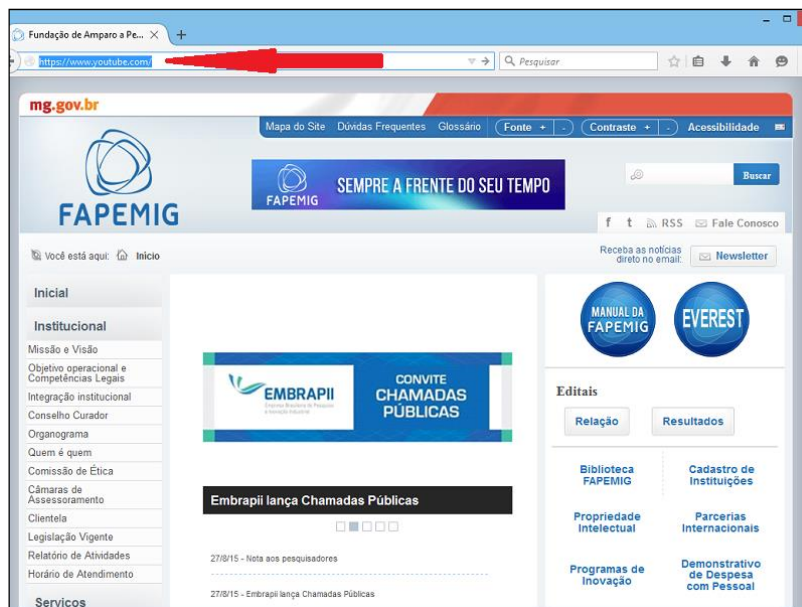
Fundação de Amparo a Pe... ×  +

https://www.youtube.com/

Pesquisar

mg.gov.br

Mapa do Site  Dúvidas Frequentes  Glossário  Fonte +  -  Contraste +  -  Acessibilidade

FAPEMIG

FAPEMIG  SEMPRE A FRENTE DO SEU TEMPO

Buscar

f  t  RSS  Fale Conosco

Você está aqui:  Início

Receba as notícias direto no email:  Newsletter

Inicial

Institucional

Missão e Visão
Objetivo operacional e Competências Legais
Integração institucional
Conselho Curador
Organograma
Quem é quem
Comissão de Ética
Câmaras de Assessoramento
Clientela
Legislação Vigente
Relatório de Atividades
Horário de Atendimento

Serviços

EMBRAPII Empresa Brasileira de Pesquisa e Inovação Industrial  CONVITE CHAMADAS PÚBLICAS

Embrapii lança Chamadas Públicas

27/8/15 - Nota aos pesquisadores

27/8/15 - Embrapii lança Chamadas Públicas

MANUAL DA FAPEMIG

EVEREST

Editais

Relação  Resultados

Biblioteca FAPEMIG
Cadastro de Instituições
Propriedade Intelectual
Parcerias Internacionais
Programas de Inovação
Demonstrativo de Despesa com Pessoal